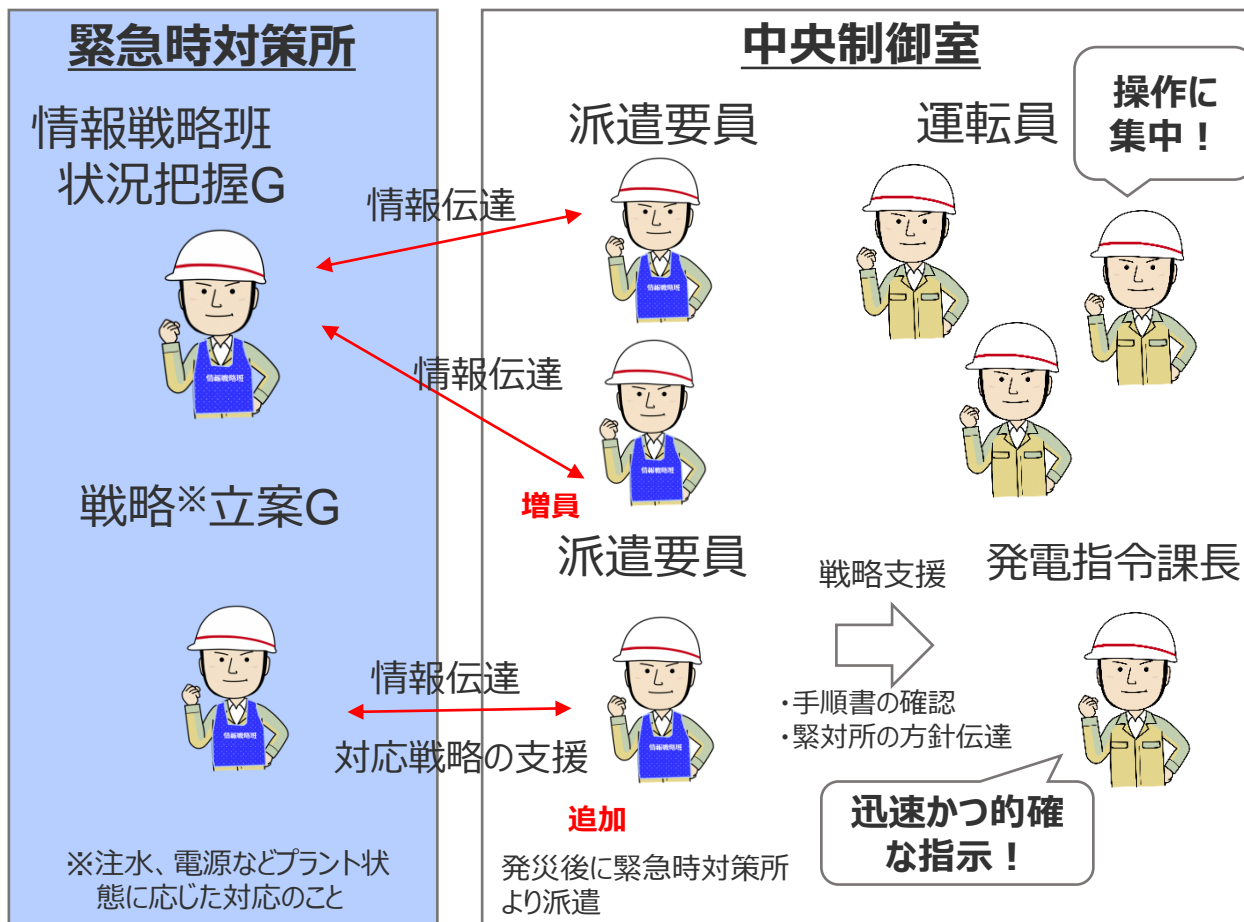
緊急時対策所

情報戦略班
状況把握G

戦略※立案G

※注水、電源などプラント状態に応じた対応のこと

中央制御室

派遣要員

情報班戦略班

情報伝達

情報伝達

増員

派遣要員

情報伝達

対応戦略の支援

追加

発災後に緊急時対策所より派遣

運転員

操作に集中！

発電指令課長

戦略支援

・手順書の確認
・緊対所の方針伝達

迅速かつ的確な指示！